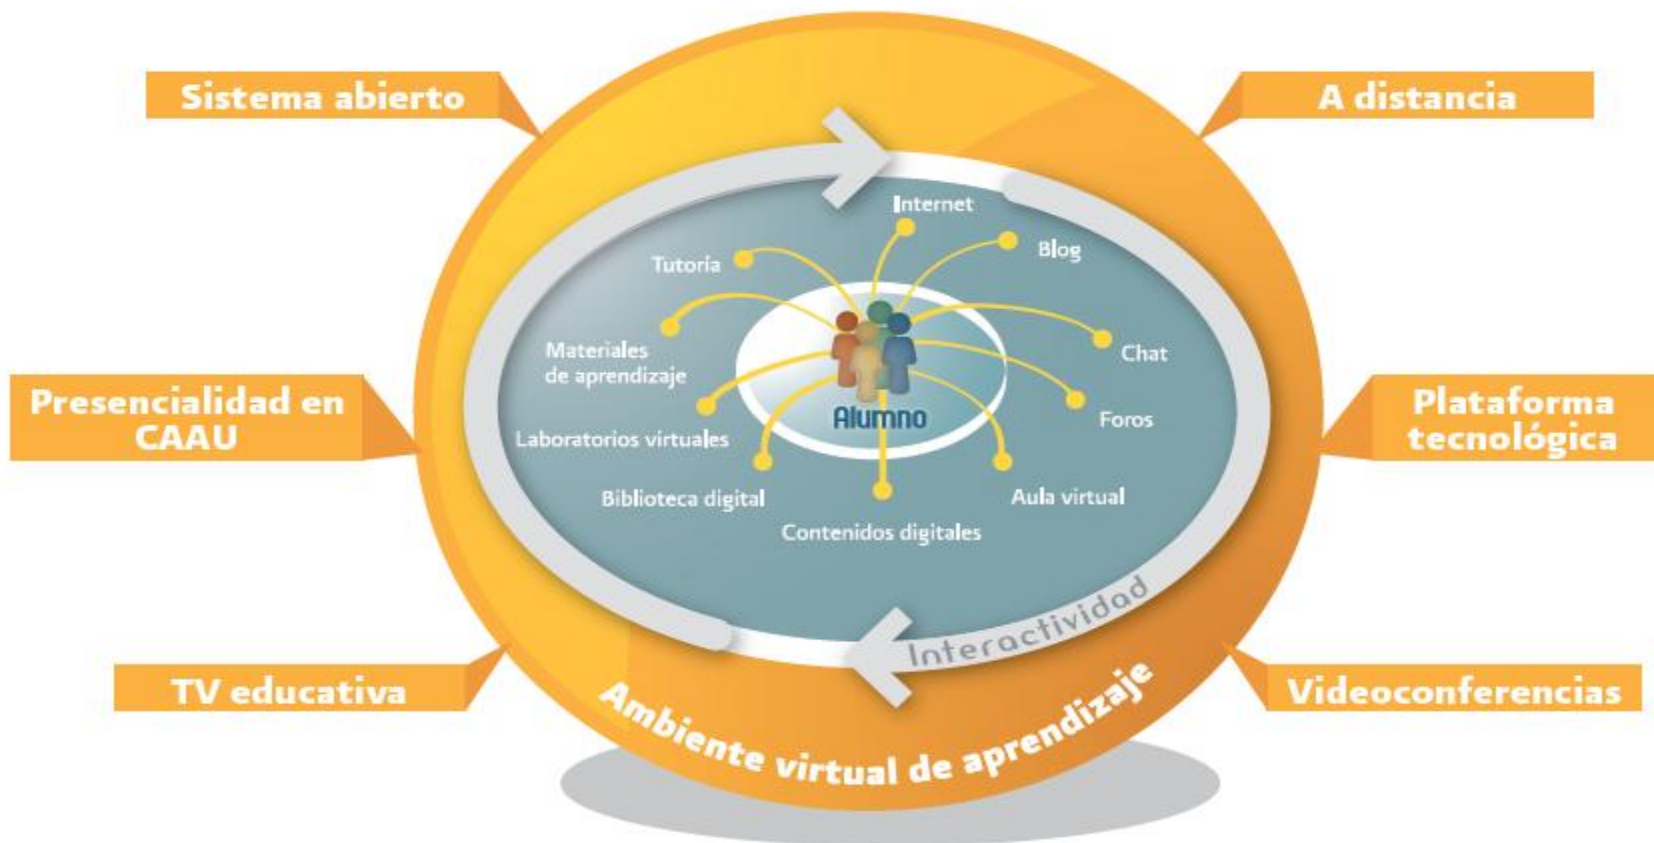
Sistema abierto

A distancia

Internet

Tutoría

Blog

Materiales de aprendizaje

Chat

Alumno

Presencialidad en CAAU

Plataforma tecnológica

Foros

Laboratorios virtuales

Biblioteca digital

Aula virtual

Contenidos digitales

Interactividad

TV educativa

Videoconferencias

Ambiente virtual de aprendizaje